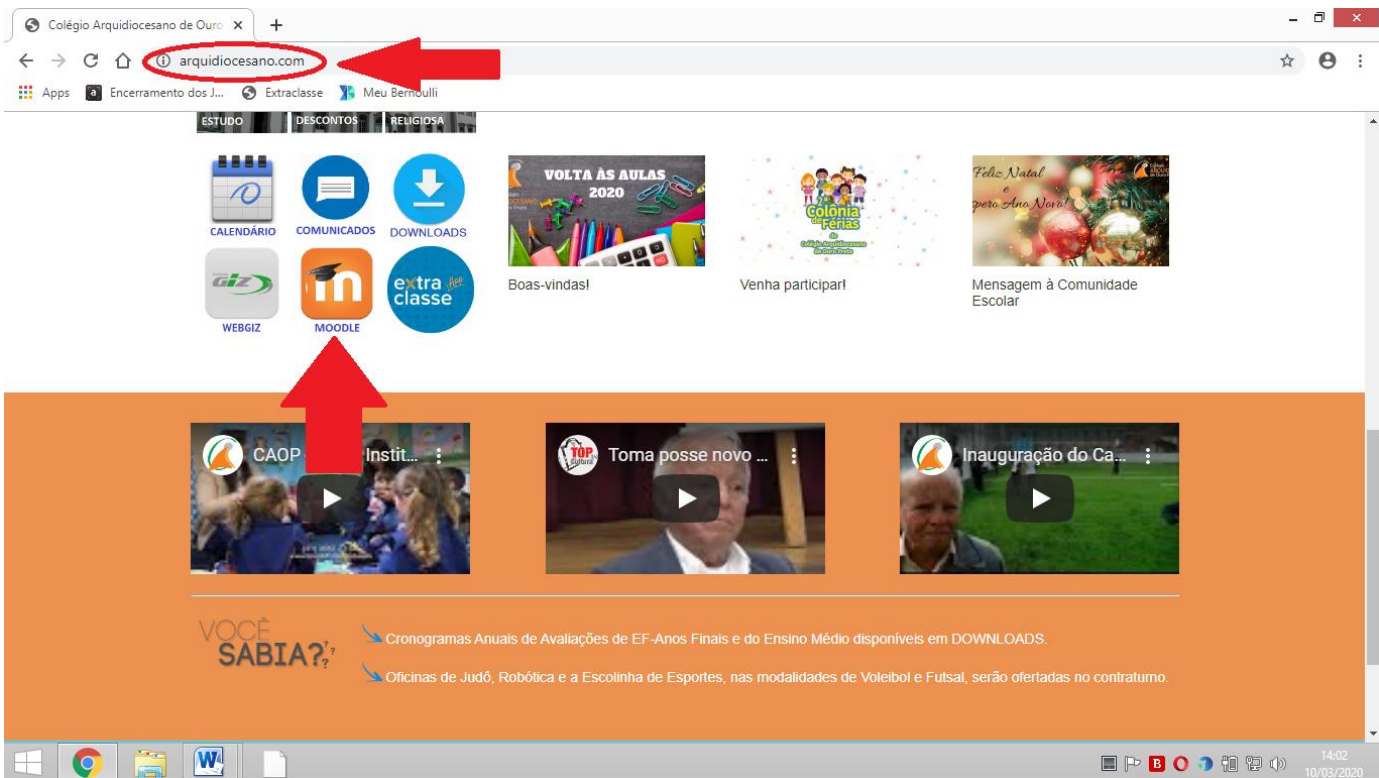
Colégio Arquidiocesano de Ouro ×

arquidiocesano.com

Apps  Encerramento dos J...  Extraclasse  Meu Bernoulli

ESTUDO  DESCONTOS  RELIGIOSA

CALENDÁRIO  COMUNICADOS  DOWNLOADS

WEBGIZ  MOODLE  extra classe

VOLTA ÀS AULAS 2020

Boas-vindas!

Colônia de Férias

Venha participar!

Feliz Natal e próspero Ano Novo!

Mensagem à Comunidade Escolar

CAOP ... Instit...

Toma posse novo ...

Inauguração do Ca...

VOCÊ SABIA?

Cronogramas Anuais de Avaliações de EF-Anos Finais e do Ensino Médio disponíveis em DOWNLOADS.

Oficinas de Judô, Robótica e a Escolinha de Esportes, nas modalidades de Voleibol e Futsal, serão ofertadas no contraturno.

14:02
10/03/2020